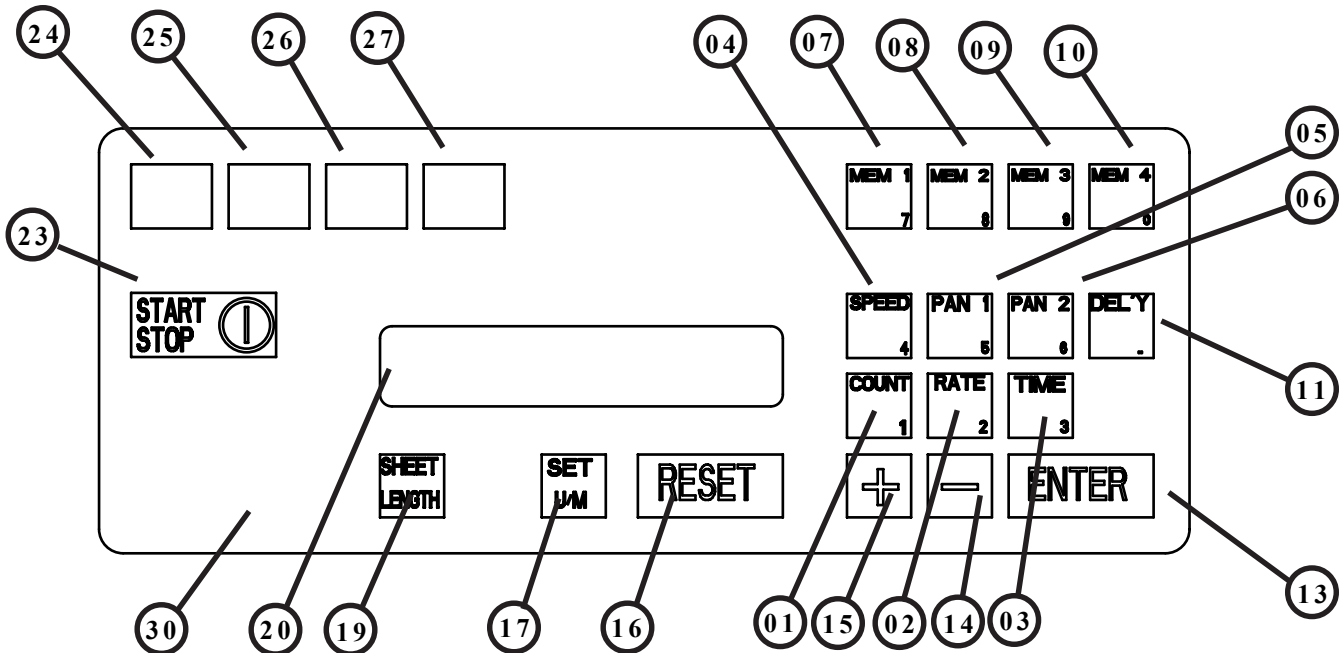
24
25
26
27
04
07
08
09
10
05
06
23
MEM 1 7
MEM 2 8
MEM 3 9
MEM 4 0
START STOP
SPEED 4
PAN 1 5
PAN 2 6
DEL'Y .
11
COUNT 1
RATE 2
TIME 3
SHEET LENGTH
SET U/M
RESET
+
—
ENTER
13
30
20
19
17
16
01
15
02
14
03